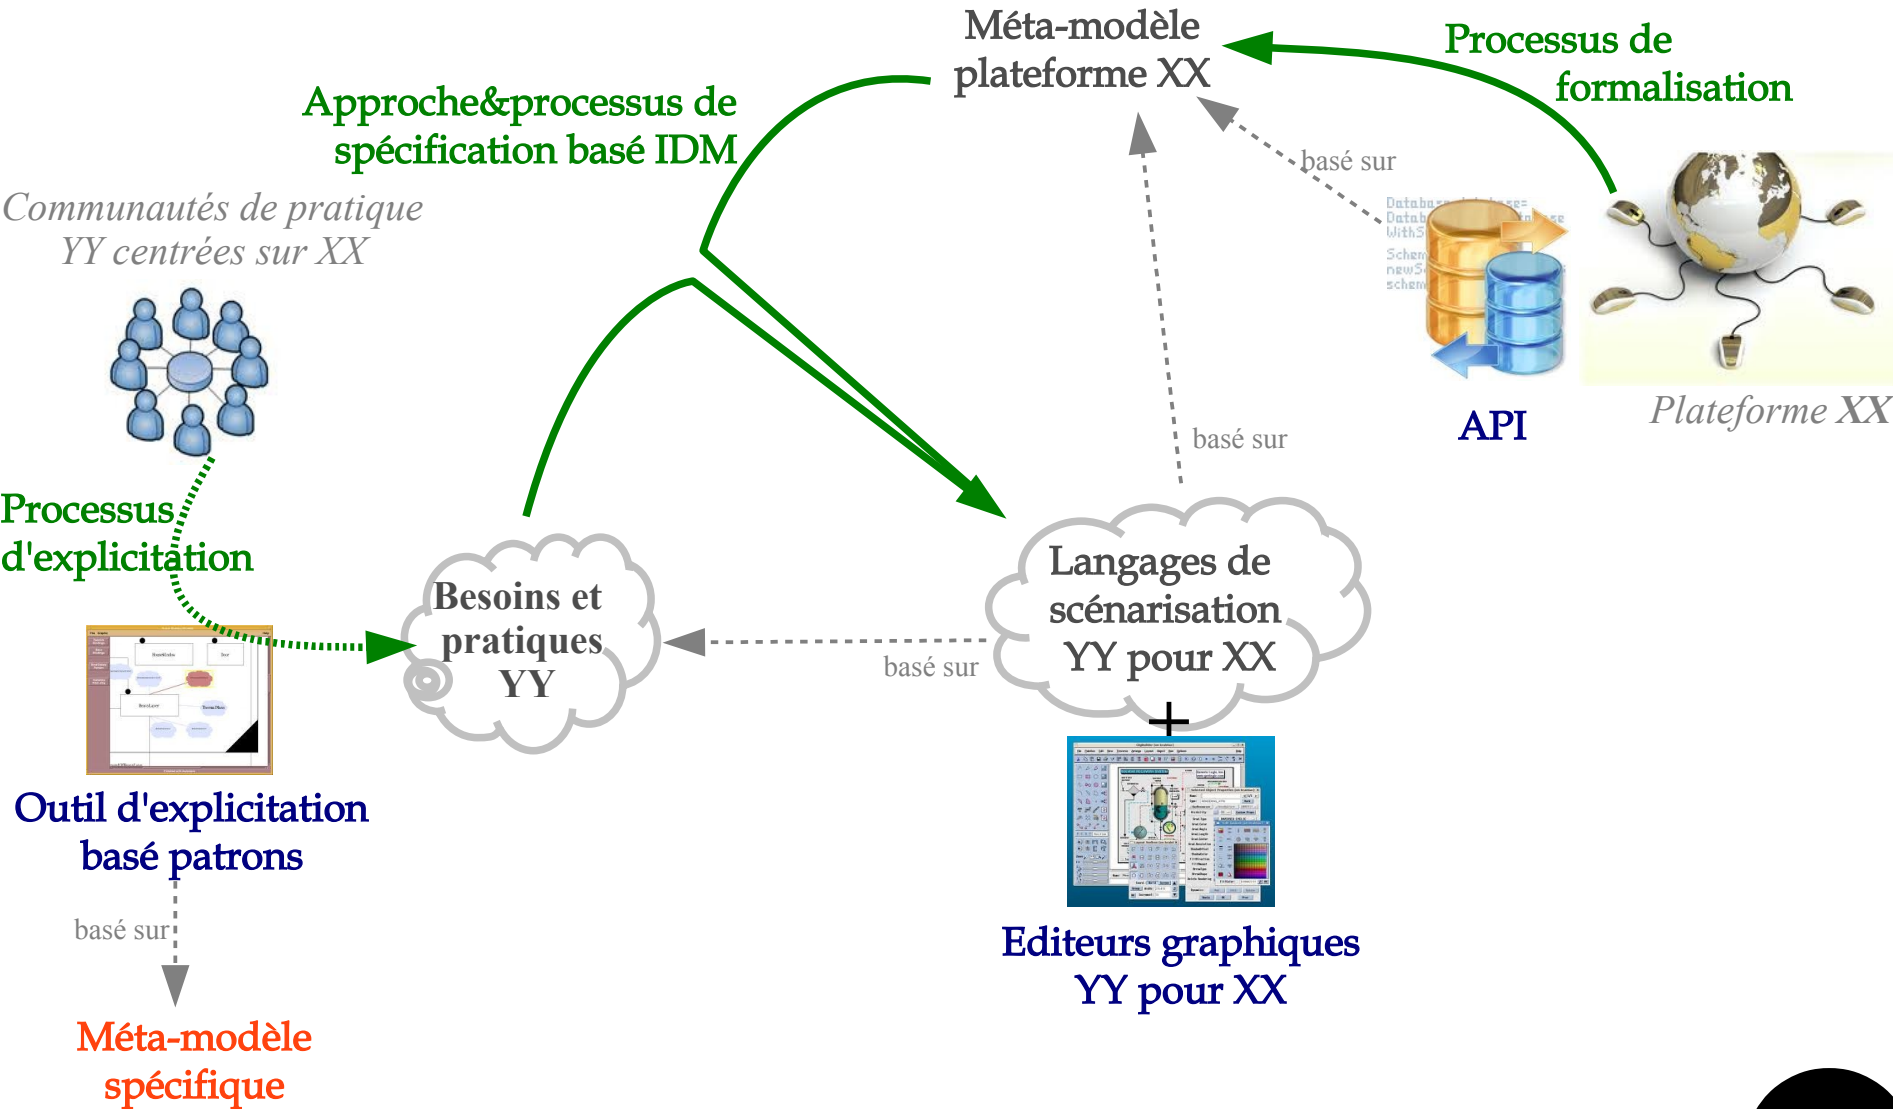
Méta-modèle plateforme XX

Processus de formalisation

Approche&processus de spécification basé IDM

Communautés de pratique YY centrées sur XX

basé sur

basé sur

API

Plateforme XX

Processus d'explicitation

Besoins et pratiques YY

basé sur

Langages de scénarisation YY pour XX

+

Outil d'explicitation basé patrons

basé sur

Méta-modèle spécifique

Editeurs graphiques YY pour XX